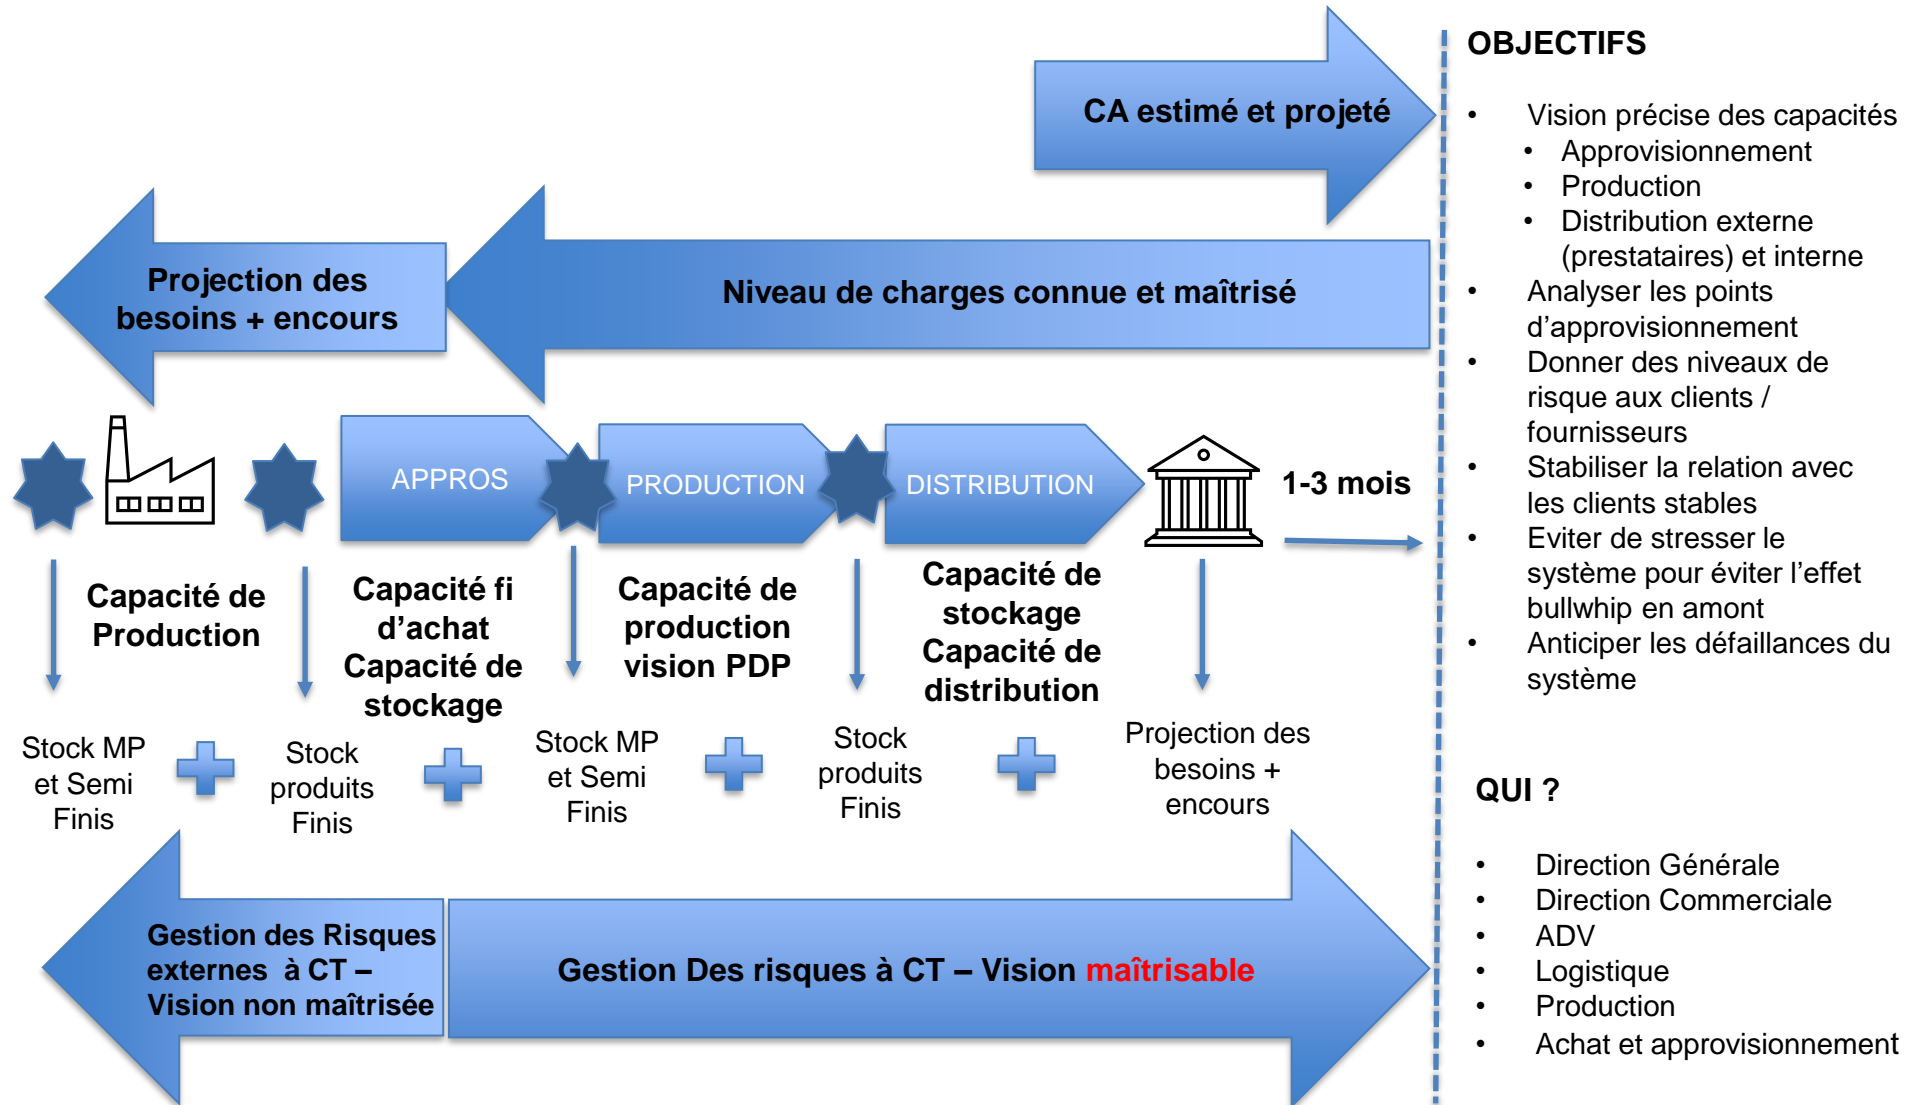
CA estimé et projeté

Projection des besoins + encours

Niveau de charges connue et maîtrisé

APPROS

PRODUCTION

DISTRIBUTION

1-3 mois

Capacité de Production

Capacité fi d'achat Capacité de stockage

Capacité de production vision PDP

Capacité de stockage Capacité de distribution

Stock MP et Semi Finis

Stock produits Finis

Stock MP et Semi Finis

Stock produits Finis

Projection des besoins + encours

Gestion des Risques externes à CT – Vision non maîtrisée

Gestion Des risques à CT – Vision maîtrisable

OBJECTIFS

- Vision précise des capacités
  - Approvisionnement
  - Production
  - Distribution externe (prestataires) et interne
- Analyser les points d'approvisionnement
- Donner des niveaux de risque aux clients / fournisseurs
- Stabiliser la relation avec les clients stables
- Eviter de stresser le système pour éviter l'effet bullwhip en amont
- Anticiper les défaillances du système

QUI ?

- Direction Générale
- Direction Commerciale
- ADV
- Logistique
- Production
- Achat et approvisionnement